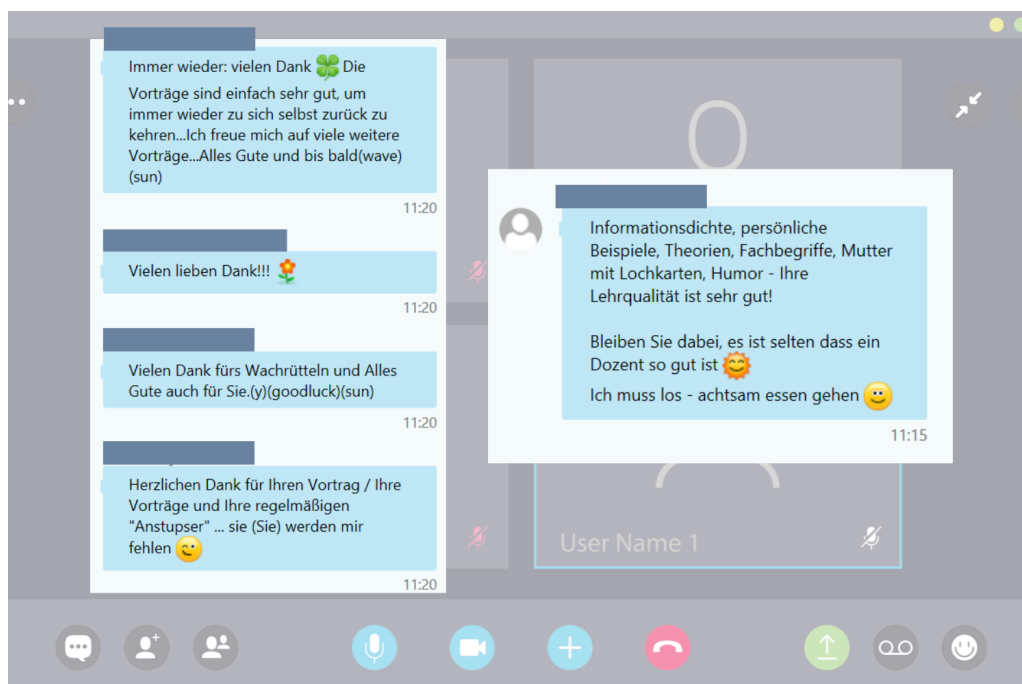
Immer wieder: vielen Dank 🍀 Die Vorträge sind einfach sehr gut, um immer wieder zu sich selbst zurück zu kehren...Ich freue mich auf viele weitere Vorträge...Alles Gute und bis bald(wave)(sun)

11:20

Vielen lieben Dank!!! 🌻

11:20

Vielen Dank fürs Wachrütteln und Alles Gute auch für Sie.(y)(goodluck)(sun)

11:20

Herzlichen Dank für Ihren Vortrag / Ihre Vorträge und Ihre regelmäßigen "Anstupser" ... sie (Sie) werden mir fehlen 😉

11:20

Informationsdichte, persönliche Beispiele, Theorien, Fachbegriffe, Mutter mit Lochkarten, Humor - Ihre Lehrqualität ist sehr gut!

Bleiben Sie dabei, es ist selten dass ein Dozent so gut ist 🌞
Ich muss los - achtsam essen gehen 🙂

11:15

User Name 1